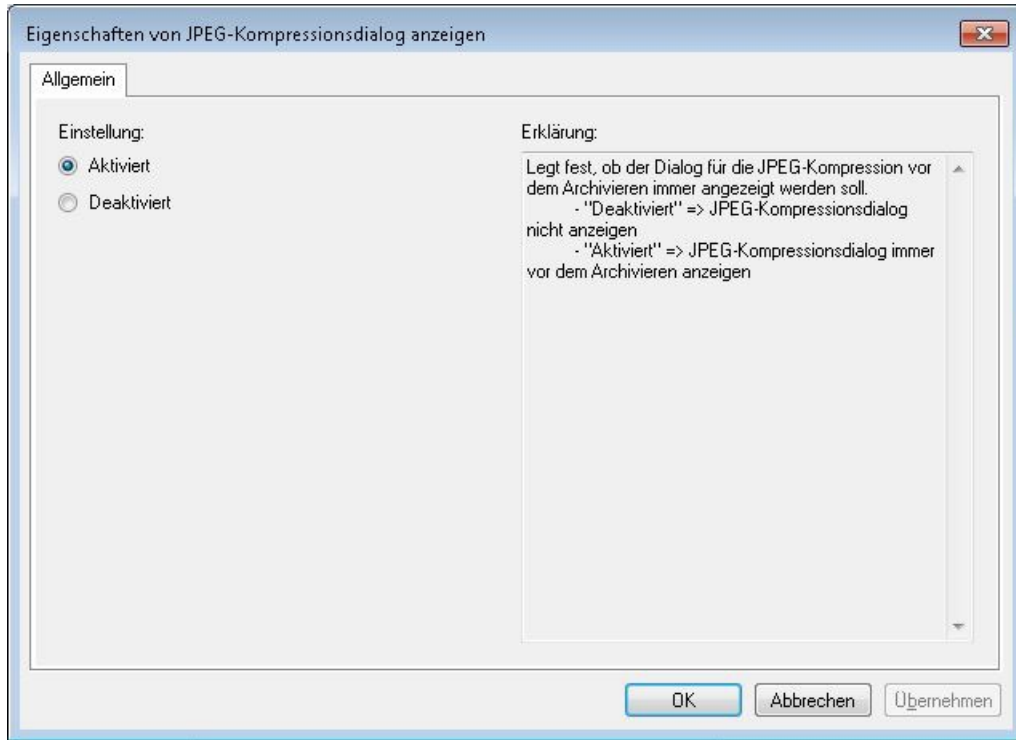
Eigenschaften von JPEG-Kompressionsdialog anzeigen

Allgemein

Einstellung:

Aktiviert

Deaktiviert

Erklärung:

Legt fest, ob der Dialog für die JPEG-Kompression vor dem Archivieren immer angezeigt werden soll.
- "Deaktiviert" => JPEG-Kompressionsdialog nicht anzeigen
- "Aktiviert" => JPEG-Kompressionsdialog immer vor dem Archivieren anzeigen

OK

Abbrechen

Übernehmen